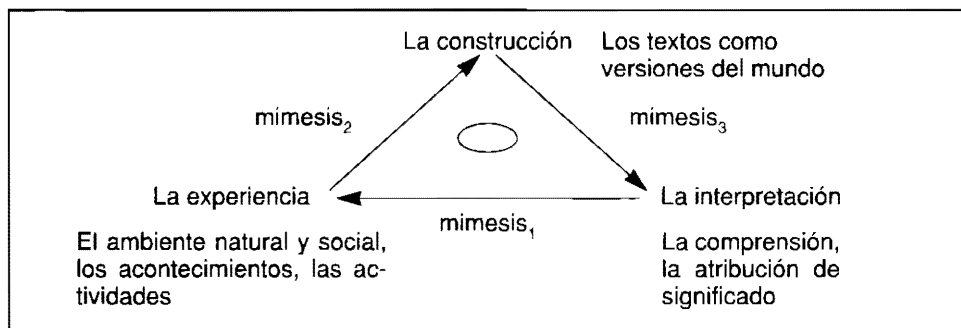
La construcción

Los textos como versiones del mundo

mimesis$_2$

mimesis$_3$

La experiencia

mimesis$_1$

La interpretación

El ambiente natural y social, los acontecimientos, las actividades

La comprensión, la atribución de significado